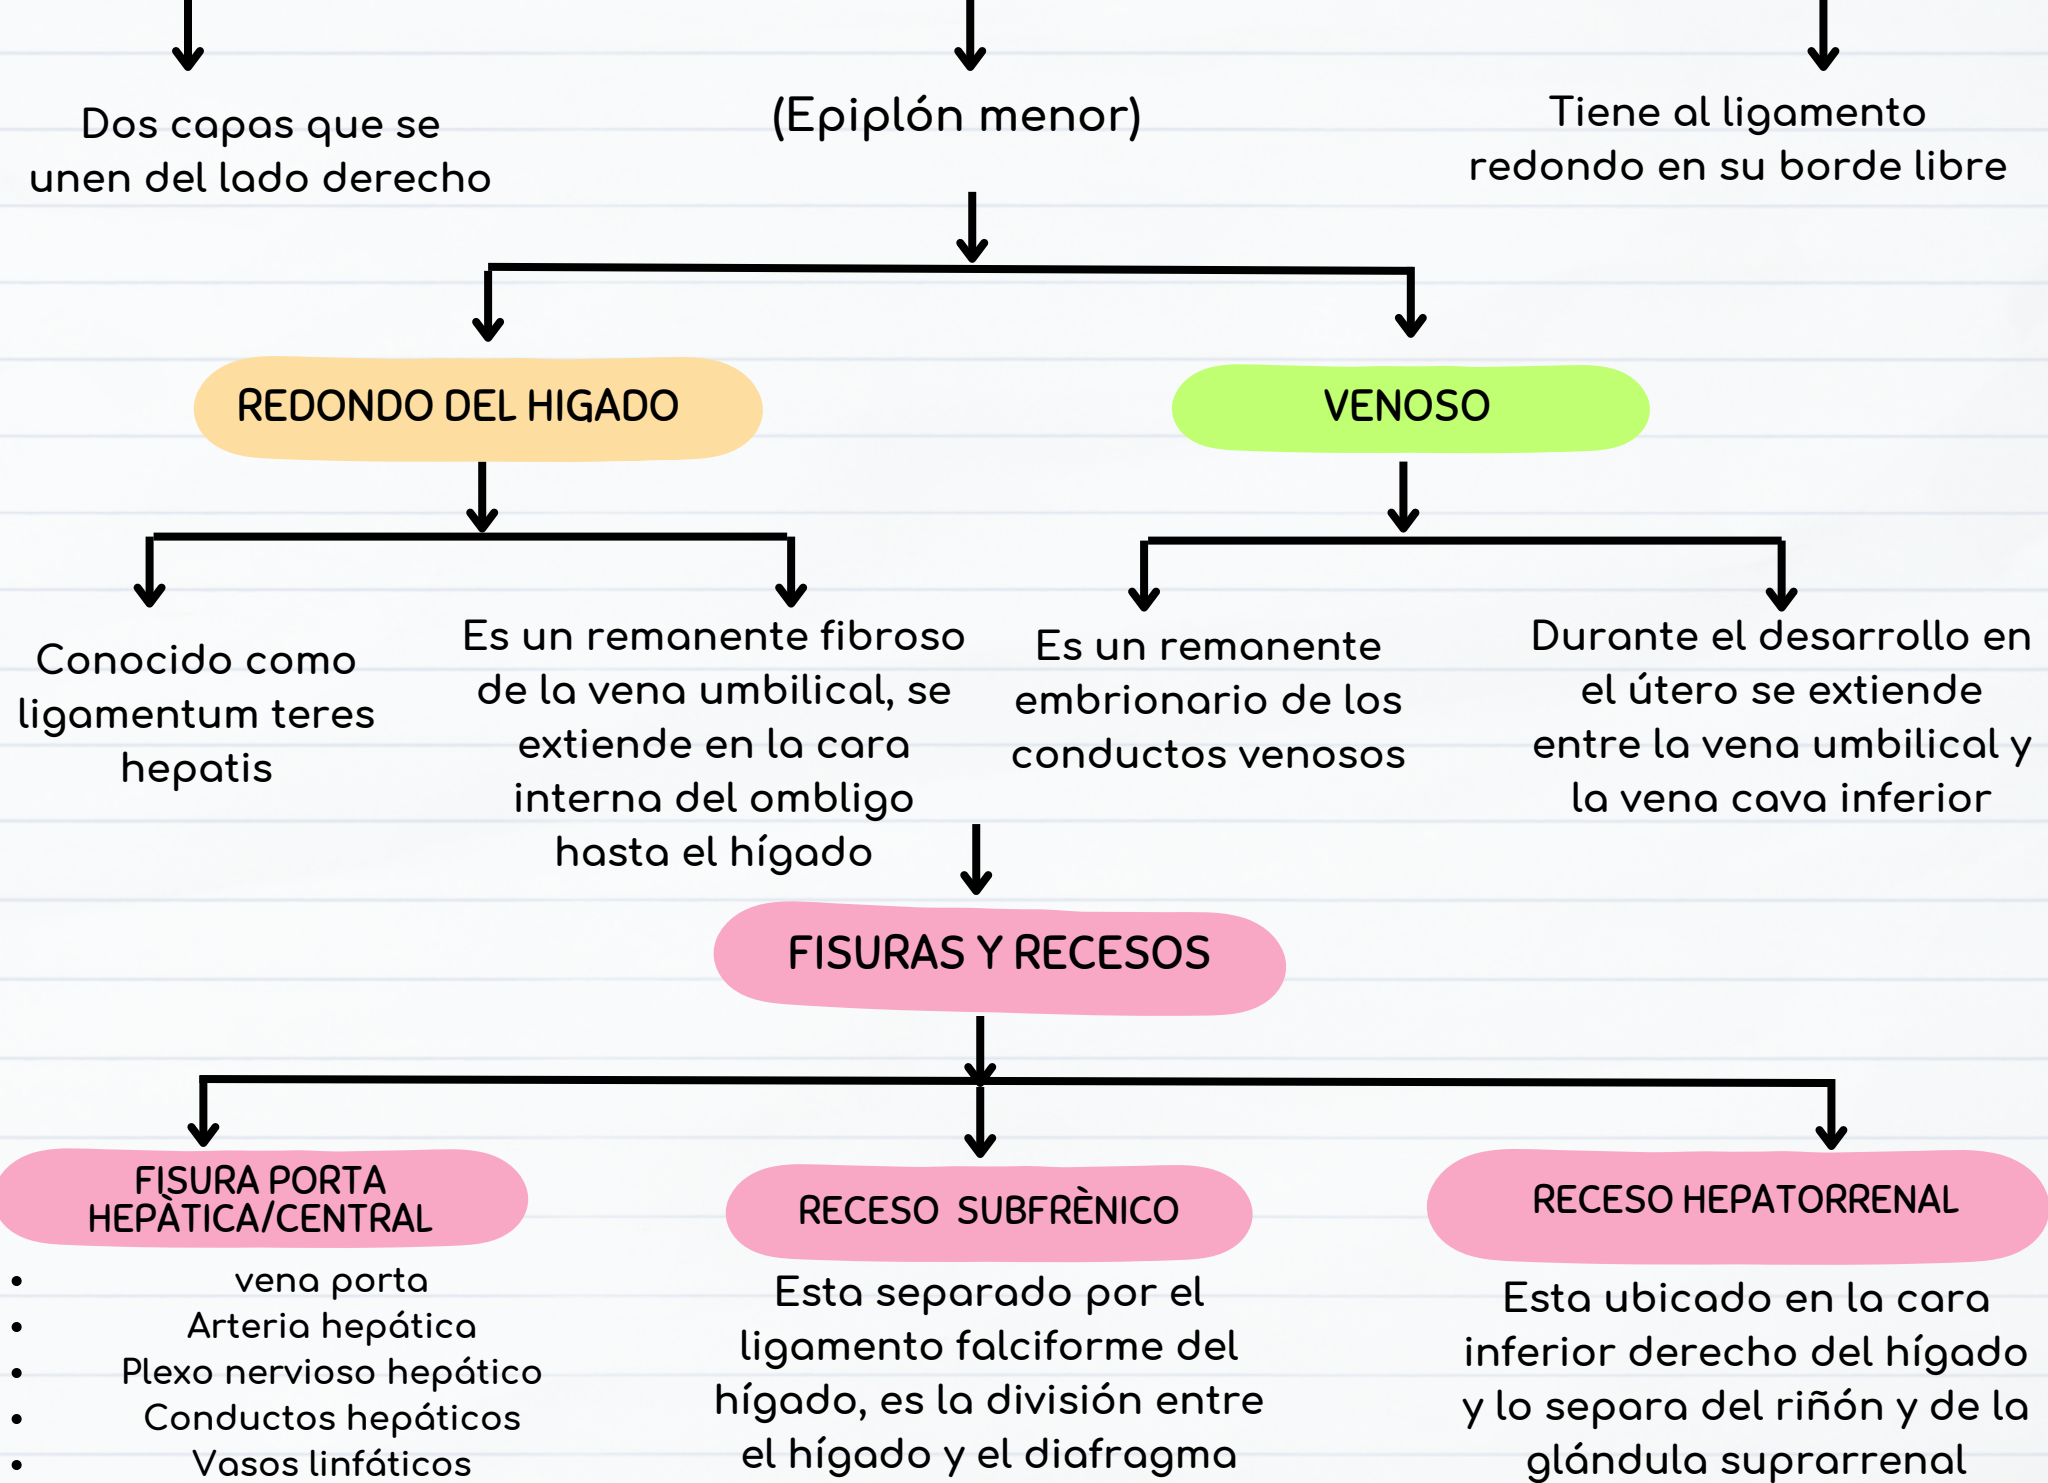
Dos capas que se unen del lado derecho

(Epiplón menor)

Tiene al ligamento redondo en su borde libre

REDONDO DEL HIGADO

VENOSO

Conocido como ligamentum teres hepatis

Es un remanente fibroso de la vena umbilical, se extiende en la cara interna del ombligo hasta el hígado

Es un remanente embrionario de los conductos venosos

Durante el desarrollo en el útero se extiende entre la vena umbilical y la vena cava inferior

FISURAS Y RECESOS

FISURA PORTA HEPÀTICA/CENTRAL

- vena porta
- Arteria hepática
- Plexo nervioso hepático
- Conductos hepáticos
- Vasos linfáticos

RECESO SUBFRÈNICO

Esta separado por el ligamento falciforme del hígado, es la división entre el hígado y el diafragma

RECESO HEPATORRENAL

Esta ubicado en la cara inferior derecho del hígado y lo separa del riñón y de la glándula suprarrenal